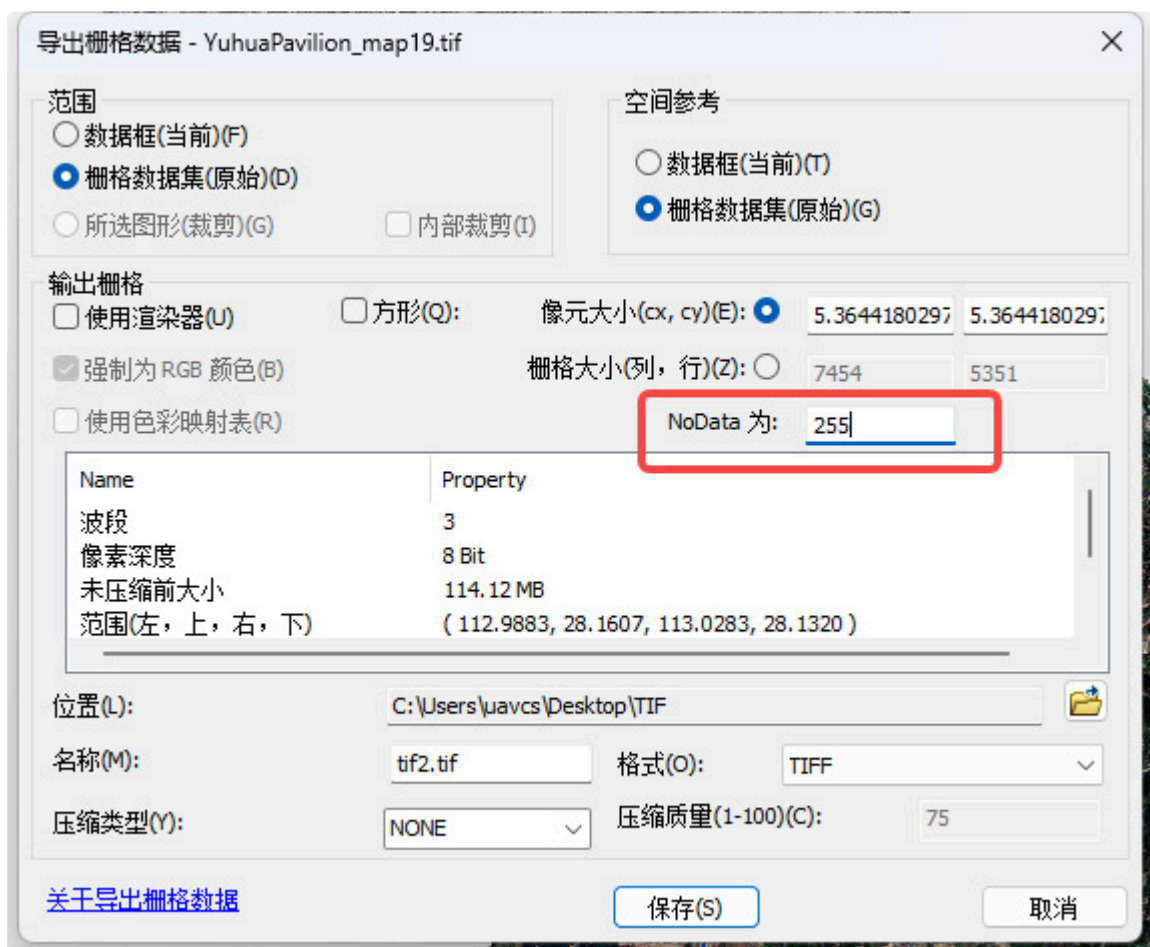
导出栅格数据 - YuhuaPavilion_map19.tif

范围
数据框(当前)(F)
栅格数据集(原始)(D)
所选图形(裁剪)(G)
内部裁剪(I)

空间参考
数据框(当前)(T)
栅格数据集(原始)(G)

输出栅格
使用渲染器(U)
方形(Q):
像元大小(cx, cy)(E):
5.3644180297
5.3644180297
强制为 RGB 颜色(B)
栅格大小(列，行)(Z):
7454
5351
使用色彩映射表(R)
NoData 为:
255

| Name | Property |
|---|---|
| 波段 | 3 |
| 像素深度 | 8 Bit |
| 未压缩前大小 | 114.12 MB |
| 范围(左，上，右，下) | ( 112.9883, 28.1607, 113.0283, 28.1320 ) |

位置(L): C:\Users\uavcs\Desktop\TIF
名称(M): tif2.tif
格式(O): TIFF
压缩类型(Y): NONE
压缩质量(1-100)(C): 75

关于导出栅格数据
保存(S)
取消